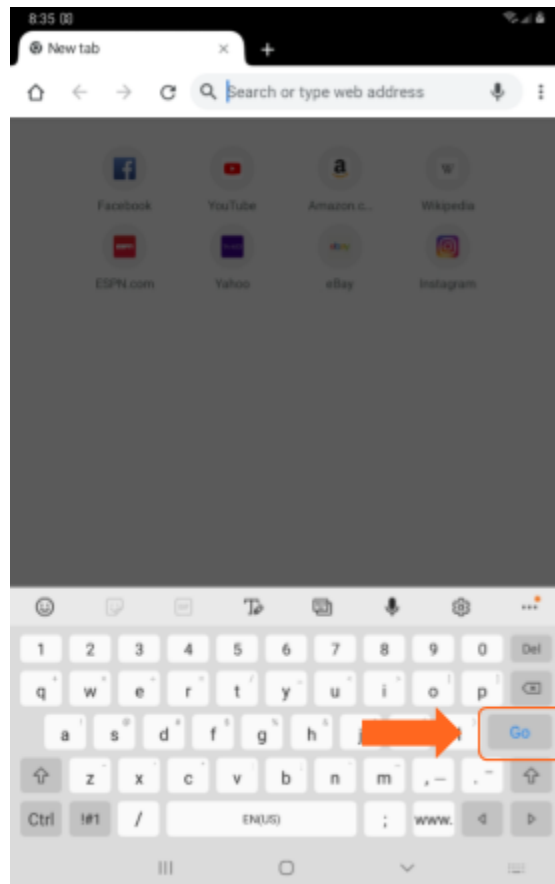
8:35

New tab

Search or type web address

f
Facebook

YouTube

a
Amazon.c...

W
Wikipedia

ESPN.com

Yahoo

eBay

Instagram

1 2 3 4 5 6 7 8 9 0 Del

q w e r t y u i o p

a s d f g h j Go

z x c v b n m , -

Ctrl !#1 / EN(US) ; www.